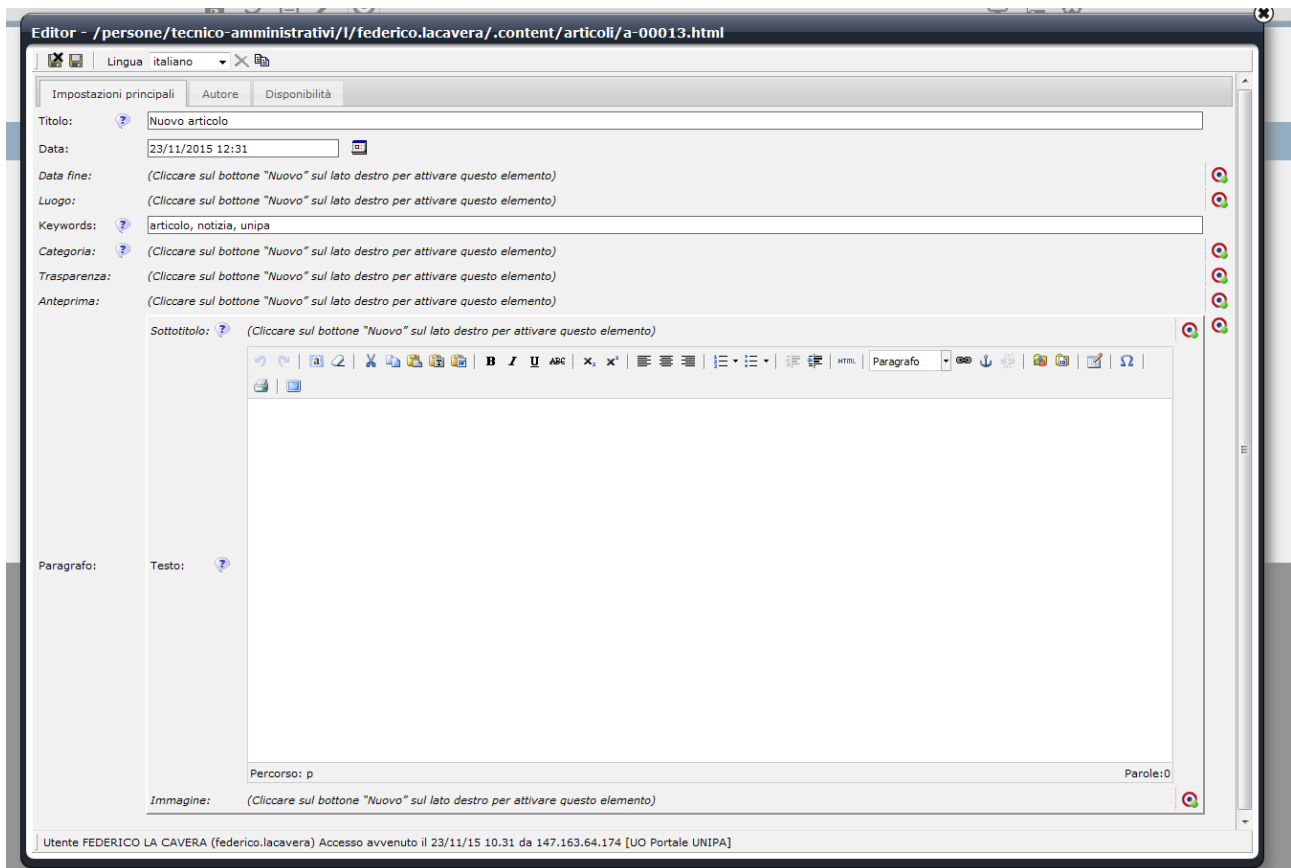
Editor - /persone/tecnico-amministrativi/l/federico.lacavera/.content/articoli/a-00013.html

Lingua italiano

Impostazioni principali | Autore | Disponibilità

Titolo: Nuovo articolo

Data: 23/11/2015 12:31

Data fine: (Cliccare sul bottone "Nuovo" sul lato destro per attivare questo elemento)

Luogo: (Cliccare sul bottone "Nuovo" sul lato destro per attivare questo elemento)

Keywords: articolo, notizia, unipa

Categoria: (Cliccare sul bottone "Nuovo" sul lato destro per attivare questo elemento)

Trasparenza: (Cliccare sul bottone "Nuovo" sul lato destro per attivare questo elemento)

Anteprima: (Cliccare sul bottone "Nuovo" sul lato destro per attivare questo elemento)

Sottotitolo: (Cliccare sul bottone "Nuovo" sul lato destro per attivare questo elemento)

Paragrafo
HTML

Paragrafo: Testo:

Percorso: p
Parole:0

Immagine: (Cliccare sul bottone "Nuovo" sul lato destro per attivare questo elemento)

Utente FEDERICO LA CAVERA (federico.lacavera) Accesso avvenuto il 23/11/15 10.31 da 147.163.64.174 [UO Portale UNIPA]